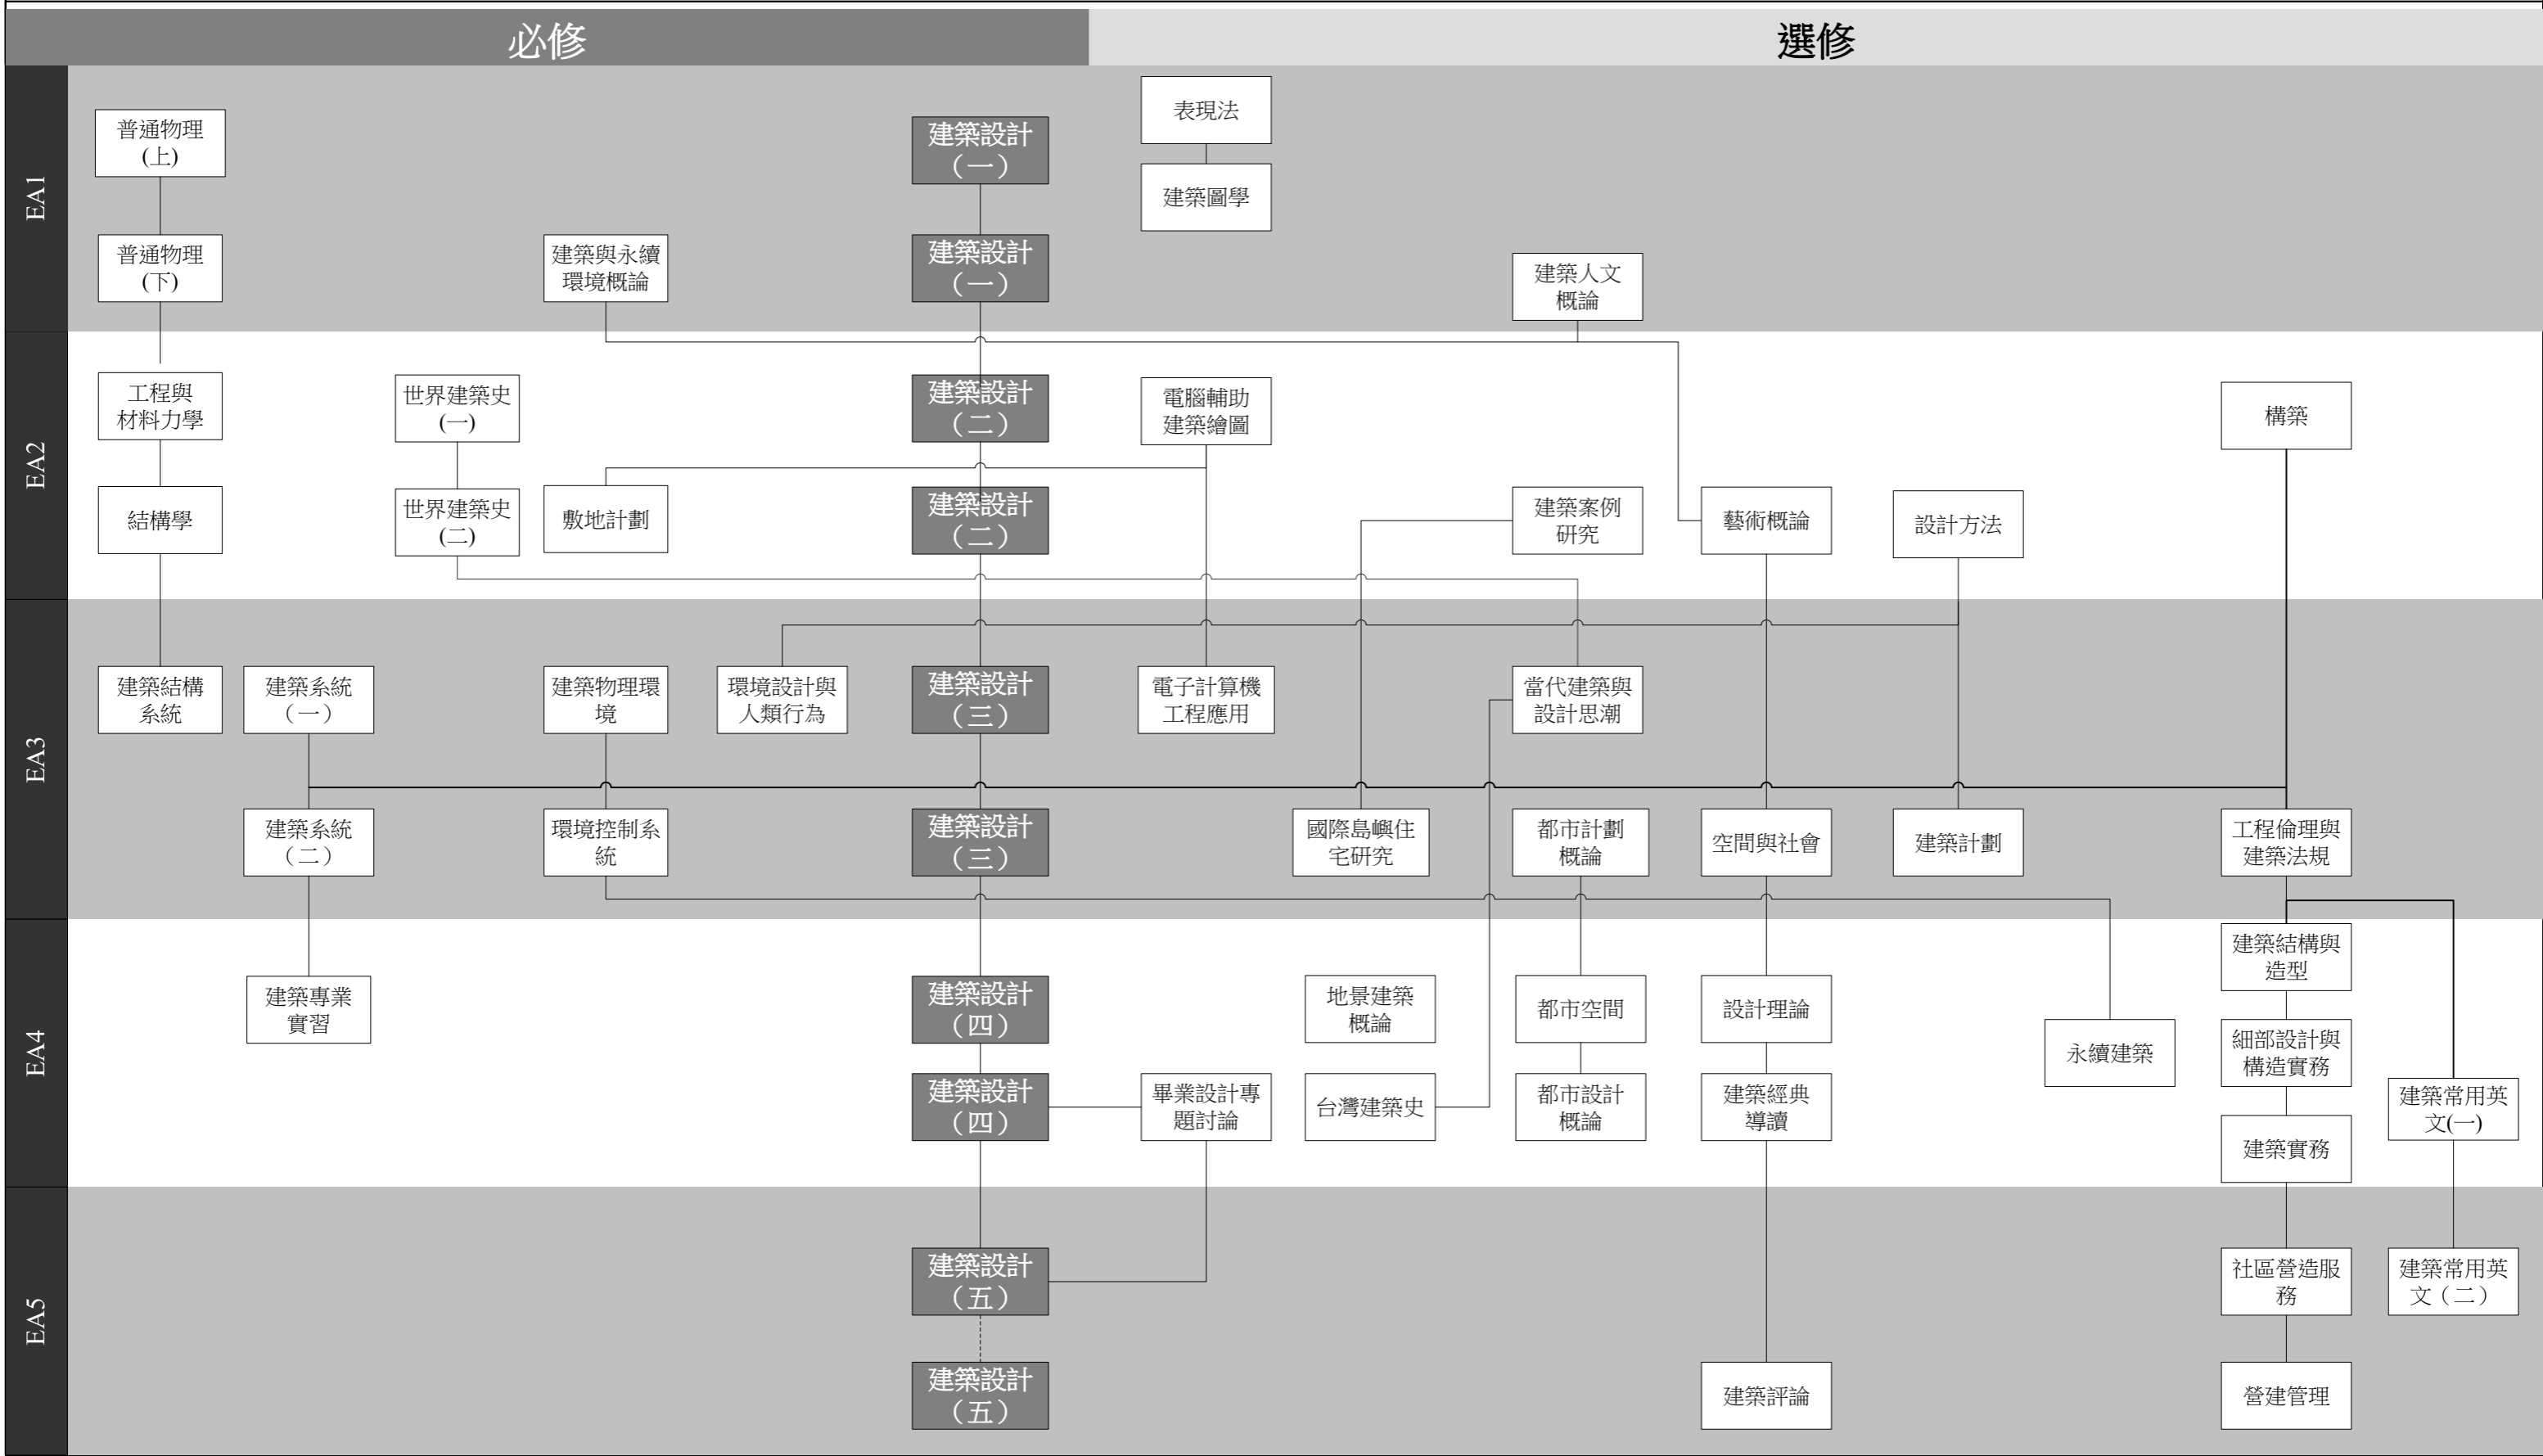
必修

選修

EA1

普通物理(上)

建築設計（一）

表現法

建築圖學

普通物理(下)

建築與永續環境概論

建築設計（一）

建築人文概論

EA2

工程與材料力學

世界建築史(一)

建築設計（二）

電腦輔助建築繪圖

構築

結構學

世界建築史(二)

敷地計劃

建築設計（二）

建築案例研究

藝術概論

設計方法

EA3

建築結構系統

建築系統（一）

建築物理環境

環境設計與人類行為

建築設計（三）

電子計算機工程應用

當代建築與設計思潮

建築系統（二）

環境控制系統

建築設計（三）

國際島嶼住宅研究

都市計劃概論

空間與社會

建築計劃

工程倫理與建築法規

EA4

建築專業實習

建築設計（四）

地景建築概論

都市空間

設計理論

建築結構與造型

永續建築

細部設計與構造實務

建築設計（四）

畢業設計專題討論

台灣建築史

都市設計概論

建築經典導讀

建築常用英文(一)

建築實務

EA5

建築設計（五）

社區營造服務

建築常用英文（二）

建築設計（五）

建築評論

營建管理